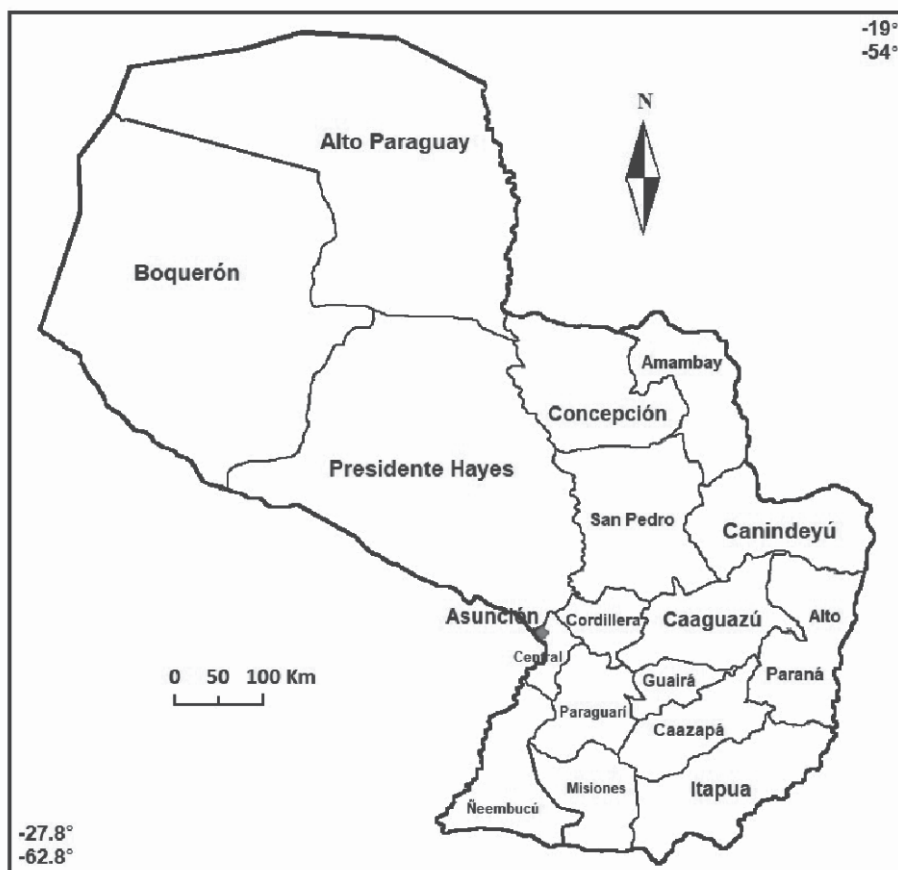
-19°
-54°

N

Alto Paraguay

Boquerón

Amambay

Concepción

Presidente Hayes

San Pedro

Canindeyú

Asunción

Cordillera

Caaguazú

Alto

Central

0 50 100 Km

Guairá

Paraná

Paraguarí

Caazapá

Misiones

Itapua

Ñeembucú

-27.8°
-62.8°